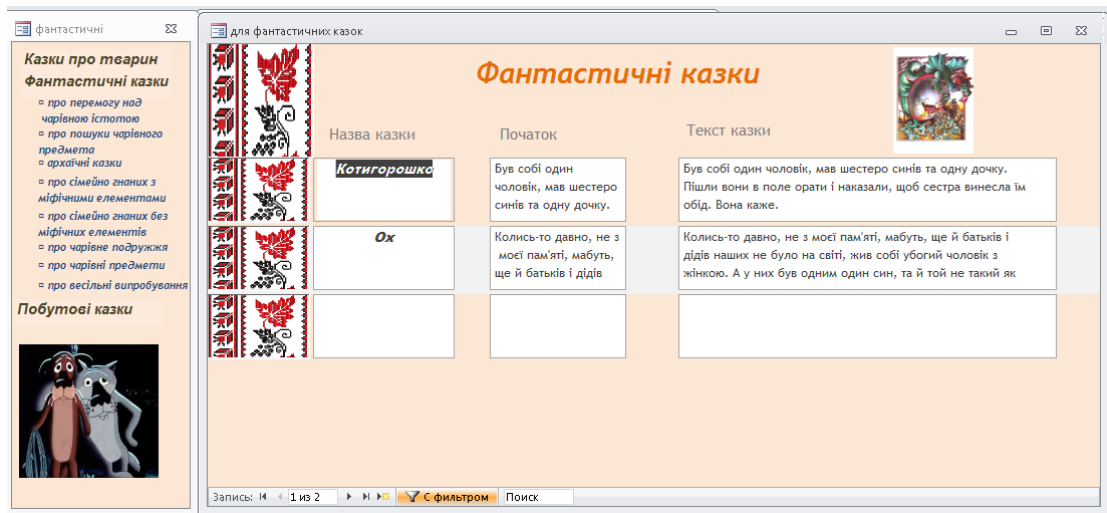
фантастичні

Казки про тварин

Фантастичні казки

про перемогу над чарівною істотою

про пошуки чарівного предмета

архаїчні казки

про сімейно gнаних з міфічними елементами

про сімейно gнаних без міфічних елементів

про чарівне подружжя

про чарівні предмети

про весільні випробування

Побутові казки

для фантастичних казок

Фантастичні казки

Назва казки

Початок

Текст казки

Котигорошко

Був собі один чоловік, мав шестеро синів та одну дочку.

Був собі один чоловік, мав шестеро синів та одну дочку. Пішли вони в поле орати і наказали, щоб сестра винесла їм обід. Вона каже.

Ох

Колись-то давно, не з моєї пам'яті, мабуть, ще й батьків і дідів

Колись-то давно, не з моєї пам'яті, мабуть, ще й батьків і дідів наших не було на світі, жив собі убогий чоловік з жінкою. А у них був одним один син, та й той не такий як

Запись: 1 из 2 С фильтром Поиск